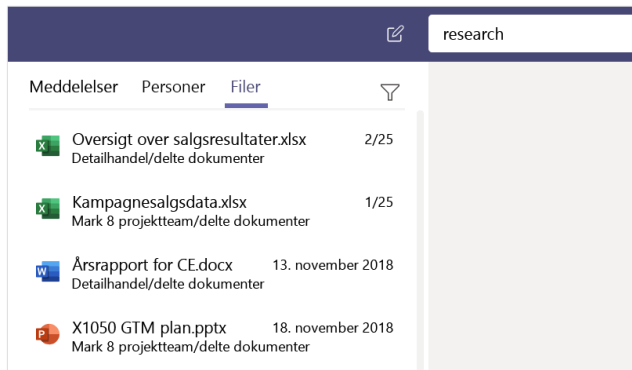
research

Meddelelser Personer Filer

Oversigt over salgsresultater.xlsx 2/25
Detailhandel/delte dokumenter

Kampagnesalgsdata.xlsx 1/25
Mark 8 projektteam/delte dokumenter

Årsrapport for CE.docx 13. november 2018
Detailhandel/delte dokumenter

X1050 GTM plan.pptx 18. november 2018
Mark 8 projektteam/delte dokumenter